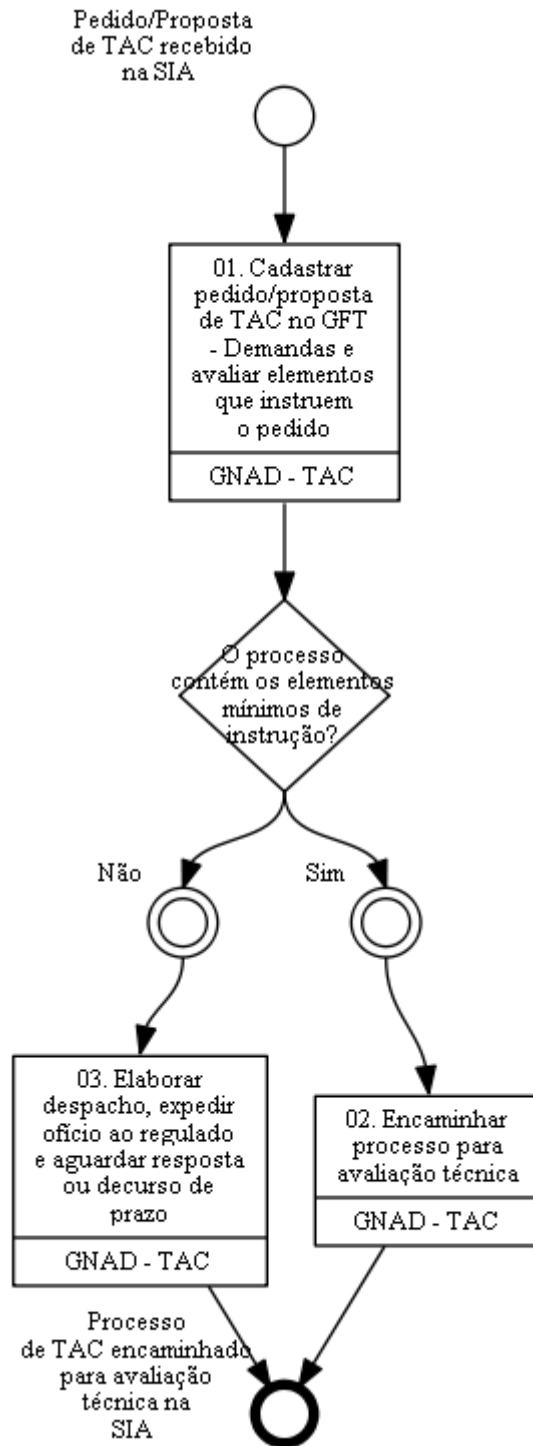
Pedido/Proposta de TAC recebido na SIA

01. Cadastrar pedido/proposta de TAC no GFT - Demandas e avaliar elementos que instruem o pedido

GNAD - TAC

O processo contém os elementos mínimos de instrução?

Não

Sim

03. Elaborar despacho, expedir ofício ao regulado e aguardar resposta ou decurso de prazo

GNAD - TAC

02. Encaminhar processo para avaliação técnica

GNAD - TAC

Processo de TAC encaminhado para avaliação técnica na SIA